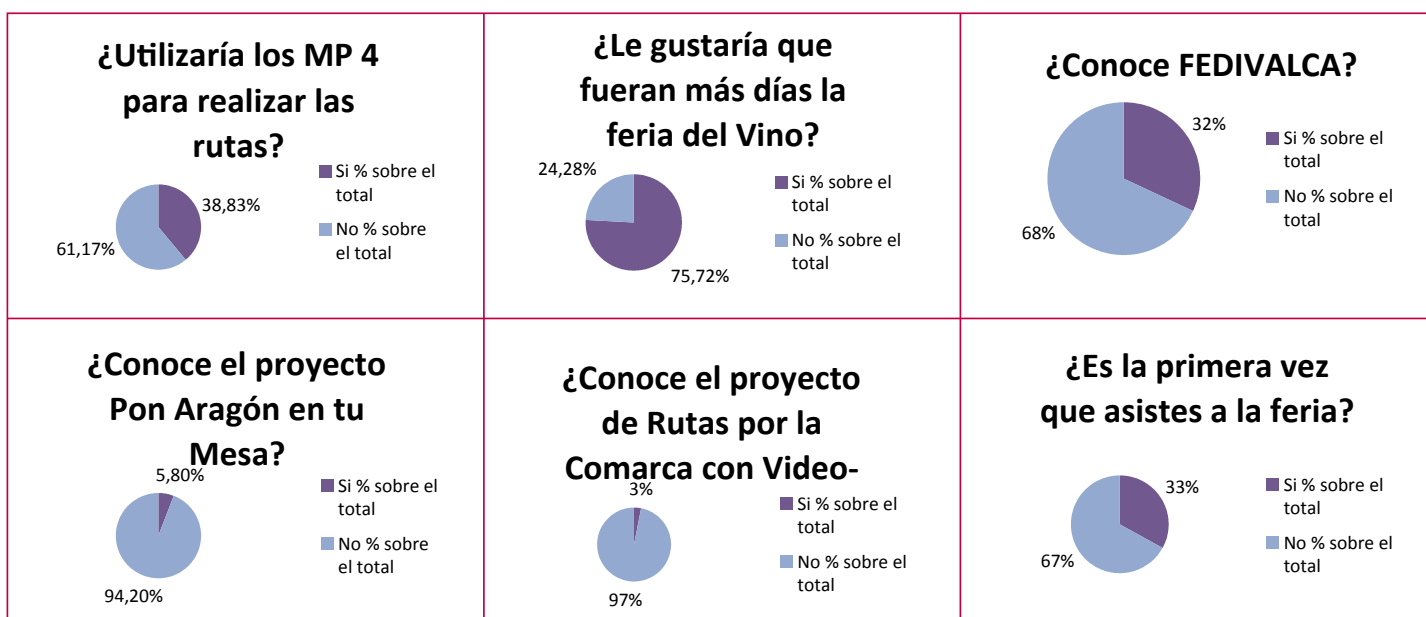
| ¿Utilizaría los MP 4 para realizar las rutas? 38,83% 61,17% Si % sobre el total No % sobre el total | ¿Le gustaría que fueran más días la feria del Vino? 24,28% 75,72% Si % sobre el total No % sobre el total | ¿Conoce FEDIVALCA? 32% 68% Si % sobre el total No % sobre el total |
|---|---|---|
| ¿Conoce el proyecto Pon Aragón en tu Mesa? 5,80% 94,20% Si % sobre el total No % sobre el total | ¿Conoce el proyecto de Rutas por la Comarca con Video- 3% 97% Si % sobre el total No % sobre el total | ¿Es la primera vez que asistes a la feria? 33% 67% Si % sobre el total No % sobre el total |